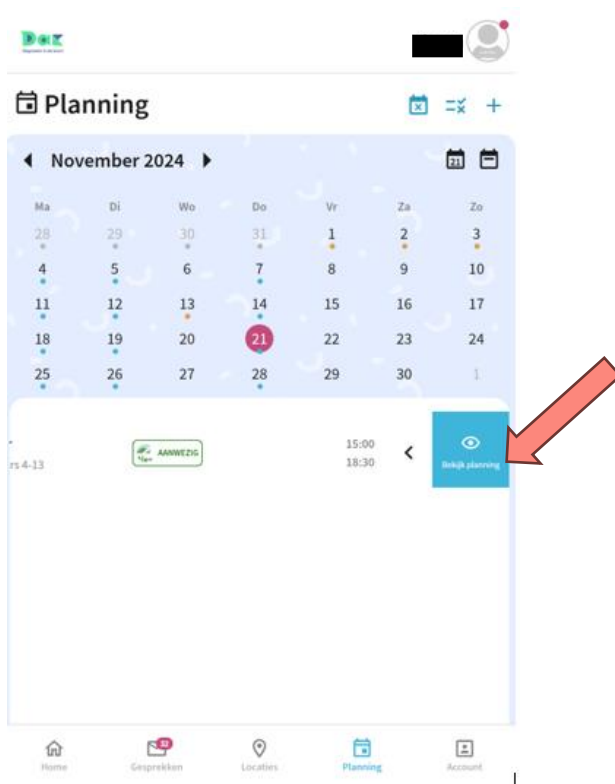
Planning

November 2024

| Ma | Di | Wo | Do | Vr | Za | Zo |
|---|---|---|---|---|---|---|
| 28 | 29 | 30 | 31 | 1 | 2 | 3 |
| 4 | 5 | 6 | 7 | 8 | 9 | 10 |
| 11 | 12 | 13 | 14 | 15 | 16 | 17 |
| 18 | 19 | 20 | 21 | 22 | 23 | 24 |
| 25 | 26 | 27 | 28 | 29 | 30 | 1 |

rs 4-13

AANWEZIG

15:00
18:30

Bekijk planning

Home
32
Gesprekken
Locaties
Planning
Account